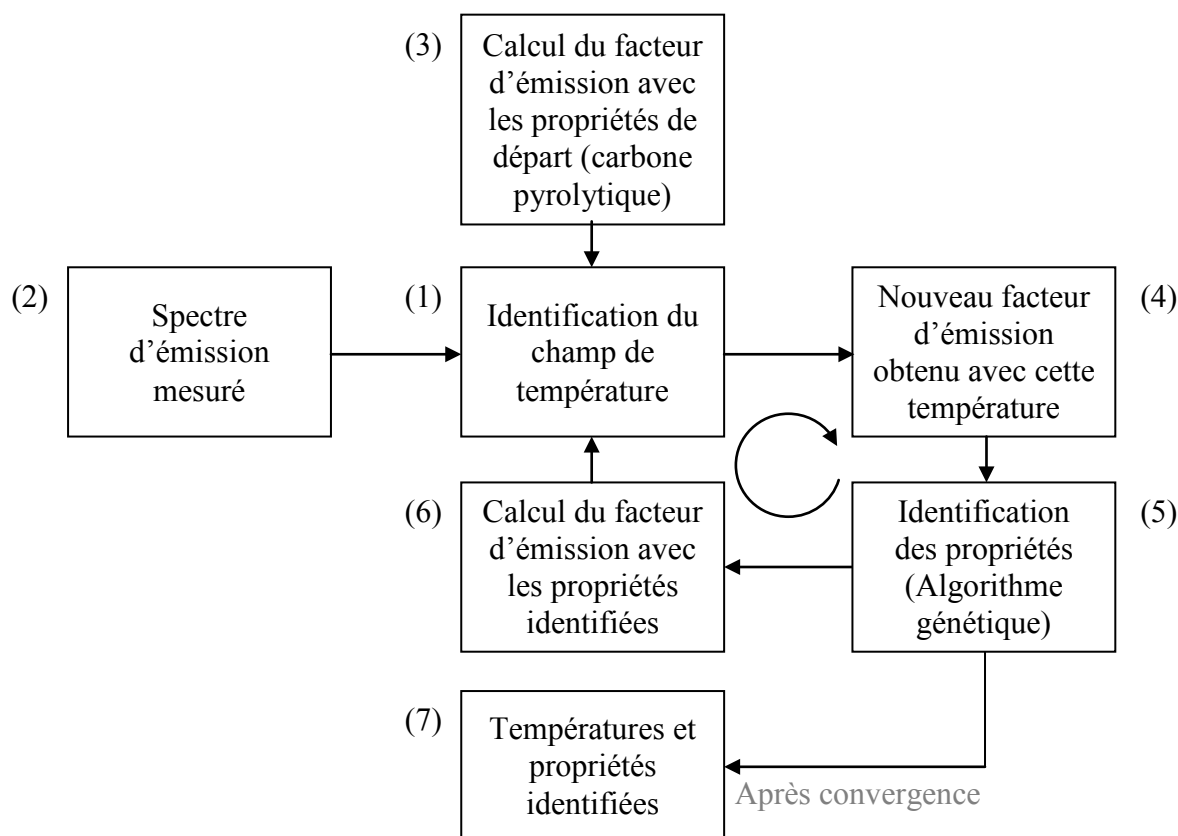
(3) Calcul du facteur d'émission avec les propriétés de départ (carbone pyrolytique)

(2) Spectre d'émission mesuré

(1) Identification du champ de température

Nouveau facteur d'émission obtenu avec cette température (4)

(6) Calcul du facteur d'émission avec les propriétés identifiées

Identification des propriétés (Algorithme génétique) (5)

(7) Températures et propriétés identifiées

Après convergence